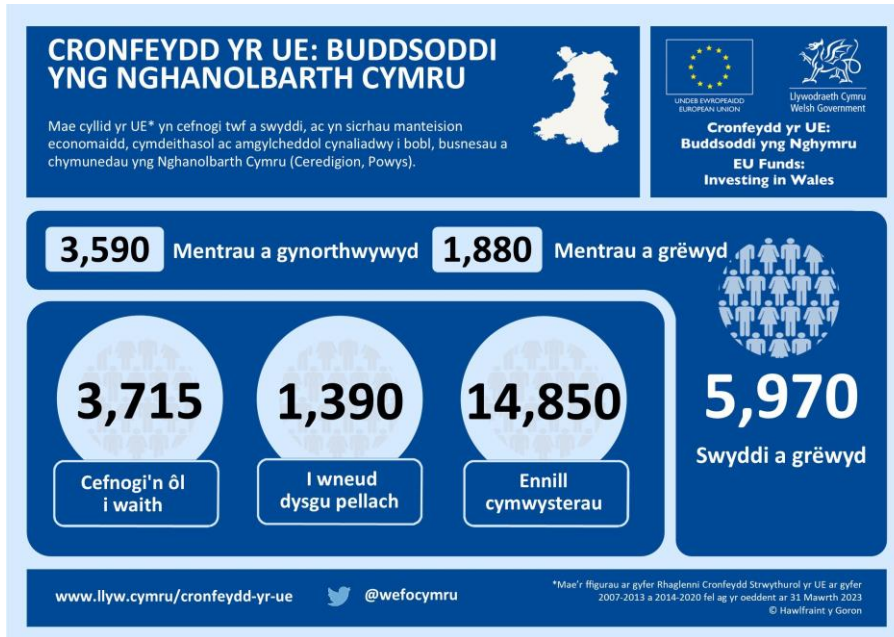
CRONFEYDD YR UE: BUDDSODDI YNG NGHANOLBARTH CYMRU

Mae cyllid yr UE* yn cefnogi twf a swyddi, ac yn sicrhau manteision economaidd, cymdeithasol ac amgylcheddol cynaliadwy i bobl, busnesau a chymunedau yng Nghanolbarth Cymru (Ceredigion, Powys).

UNDEB EWROPEAIDD
EUROPEAN UNION

Llywodraeth Cymru
Welsh Government

Cronfeydd yr UE:
Buddsoddi yng Nghymru
EU Funds:
Investing in Wales

3,590 Mentrau a gynorthwywyd

1,880 Mentrau a grëwyd

3,715
Cefnogi'n ôl i waith

1,390
I wneud dysgu pellach

14,850
Ennill cymwysterau

5,970
Swyddi a grëwyd

www.llyw.cymru/cronfeydd-yr-ue

@wefocymru

*Mae'r ffigurau ar gyfer Rhaglenni Cronfeydd Strwythurol yr UE ar gyfer 2007-2013 a 2014-2020 fel ag yr oeddent ar 31 Mawrth 2023
© Hawlfraint y Goron